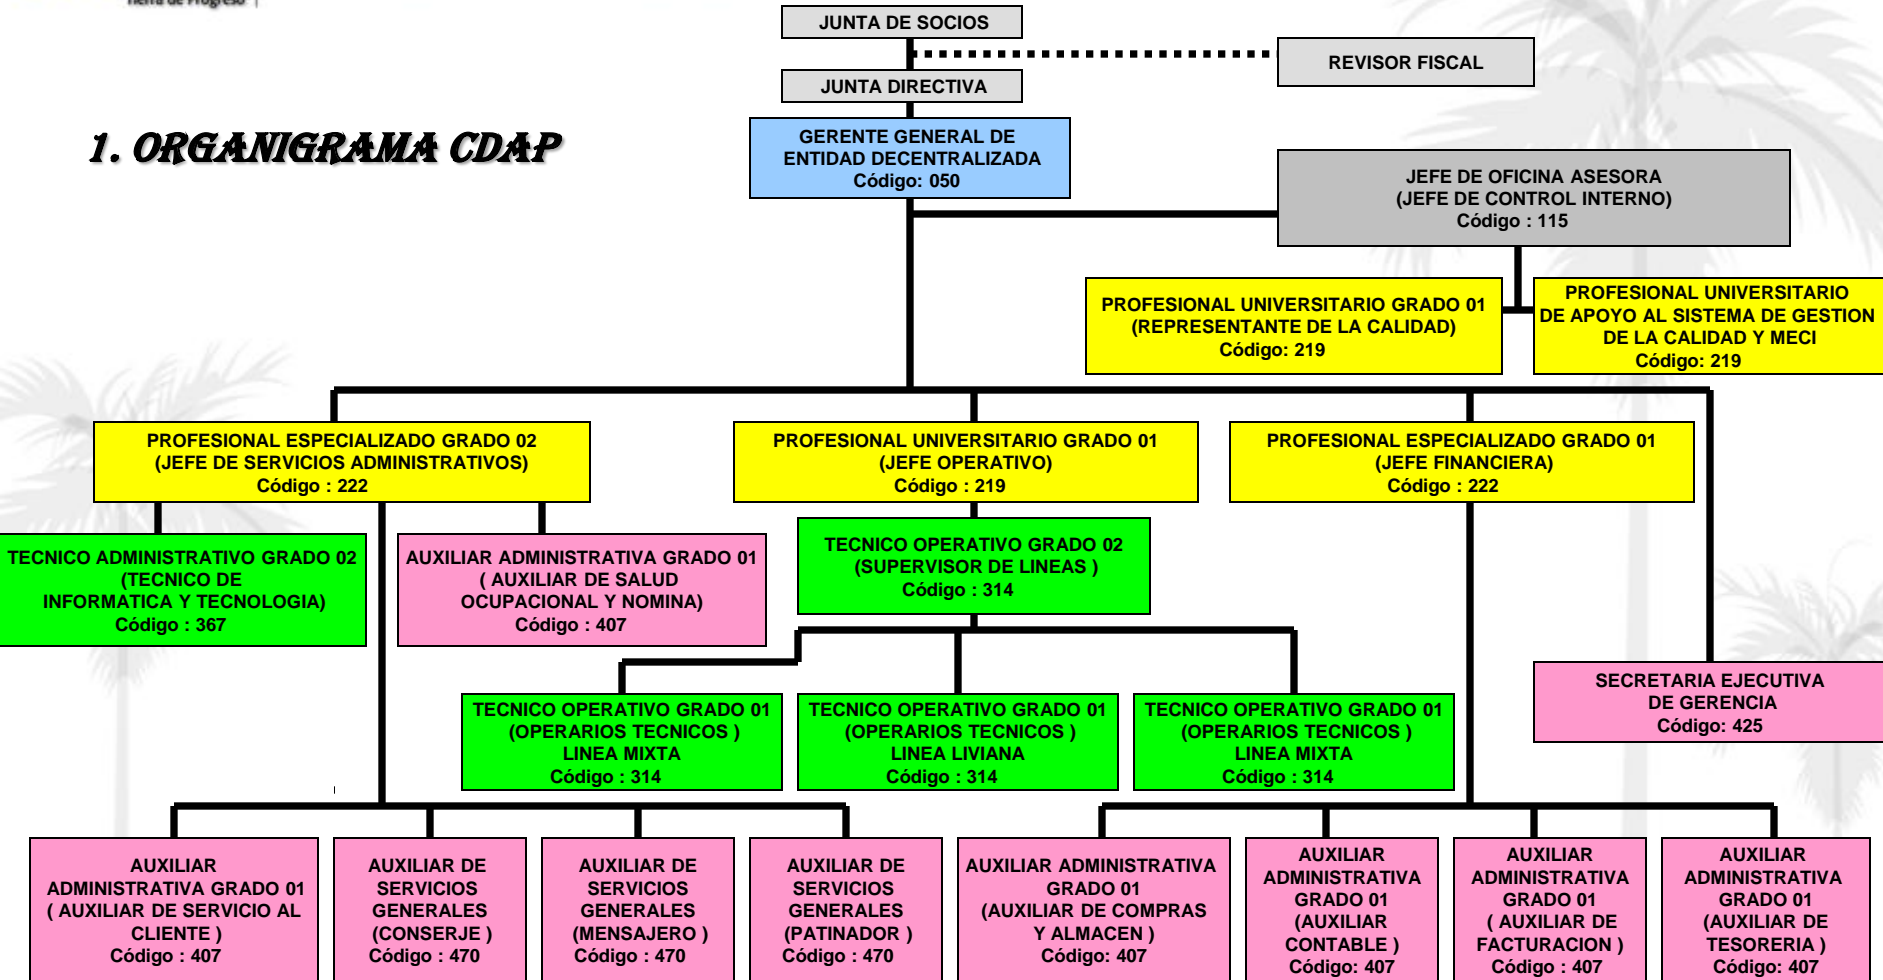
Tierra de Progreso

1. ORGANIGRAMA CDAP

JUNTA DE SOCIOS

REVISOR FISCAL

JUNTA DIRECTIVA

GERENTE GENERAL DE ENTIDAD DECENTRALIZADA
Código: 050

JEFE DE OFICINA ASESORA
(JEFE DE CONTROL INTERNO)
Código : 115

PROFESIONAL UNIVERSITARIO GRADO 01
(REPRESENTANTE DE LA CALIDAD)
Código: 219

PROFESIONAL UNIVERSITARIO DE APOYO AL SISTEMA DE GESTION DE LA CALIDAD Y MECI
Código: 219

PROFESIONAL ESPECIALIZADO GRADO 02
(JEFE DE SERVICIOS ADMINISTRATIVOS)
Código : 222

PROFESIONAL UNIVERSITARIO GRADO 01
(JEFE OPERATIVO)
Código : 219

PROFESIONAL ESPECIALIZADO GRADO 01
(JEFE FINANCIERA)
Código : 222

TECNICO ADMINISTRATIVO GRADO 02
(TECNICO DE INFORMATICA Y TECNOLOGIA)
Código : 367

AUXILIAR ADMINISTRATIVA GRADO 01
( AUXILIAR DE SALUD OCUPACIONAL Y NOMINA)
Código : 407

TECNICO OPERATIVO GRADO 02
(SUPERVISOR DE LINEAS )
Código : 314

SECRETARIA EJECUTIVA DE GERENCIA
Código: 425

TECNICO OPERATIVO GRADO 01
(OPERARIOS TECNICOS )
LINEA MIXTA
Código : 314

TECNICO OPERATIVO GRADO 01
(OPERARIOS TECNICOS )
LINEA LIVIANA
Código : 314

TECNICO OPERATIVO GRADO 01
(OPERARIOS TECNICOS )
LINEA MIXTA
Código : 314

AUXILIAR ADMINISTRATIVA GRADO 01
( AUXILIAR DE SERVICIO AL CLIENTE )
Código : 407

AUXILIAR DE SERVICIOS GENERALES
(CONSERJE )
Código : 470

AUXILIAR DE SERVICIOS GENERALES
(MENSAJERO )
Código : 470

AUXILIAR DE SERVICIOS GENERALES
(PATINADOR )
Código : 470

AUXILIAR ADMINISTRATIVA GRADO 01
(AUXILIAR DE COMPRAS Y ALMACEN )
Código: 407

AUXILIAR ADMINISTRATIVA GRADO 01
(AUXILIAR CONTABLE )
Código: 407

AUXILIAR ADMINISTRATIVA GRADO 01
( AUXILIAR DE FACTURACION )
Código : 407

AUXILIAR ADMINISTRATIVA GRADO 01
(AUXILIAR DE TESORERIA )
Código: 407